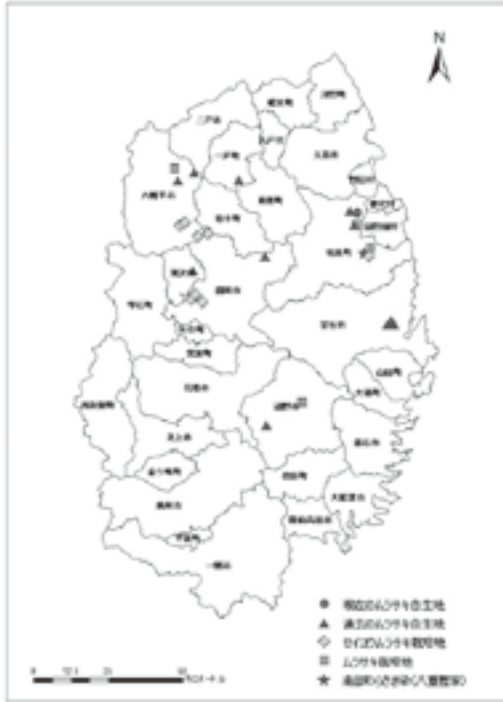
N

二戸市

一戸町

八幡平市

岩手町

葛巻町

盛岡市

雫石町

紫波町

矢巾町

宮古市

花巻市

遠野市

北上市

西和賀町

金ケ崎町

奥州市

平泉町

一関市

住田町

大船渡市

陸前高田市

釜石市

大槌町

山田町

久慈市

洋野町

野田村

普代村

田野畑村

岩泉町

軽米町

九戸村

滝沢市

● 現在のムラサキ自生地
▲ 過去のムラサキ自生地
◇ セイヨウムラサキ栽培地
▥ ムラサキ栽培地
★ 南部紫根染（八重樫家）

0 12.5 25 50 キロメートル